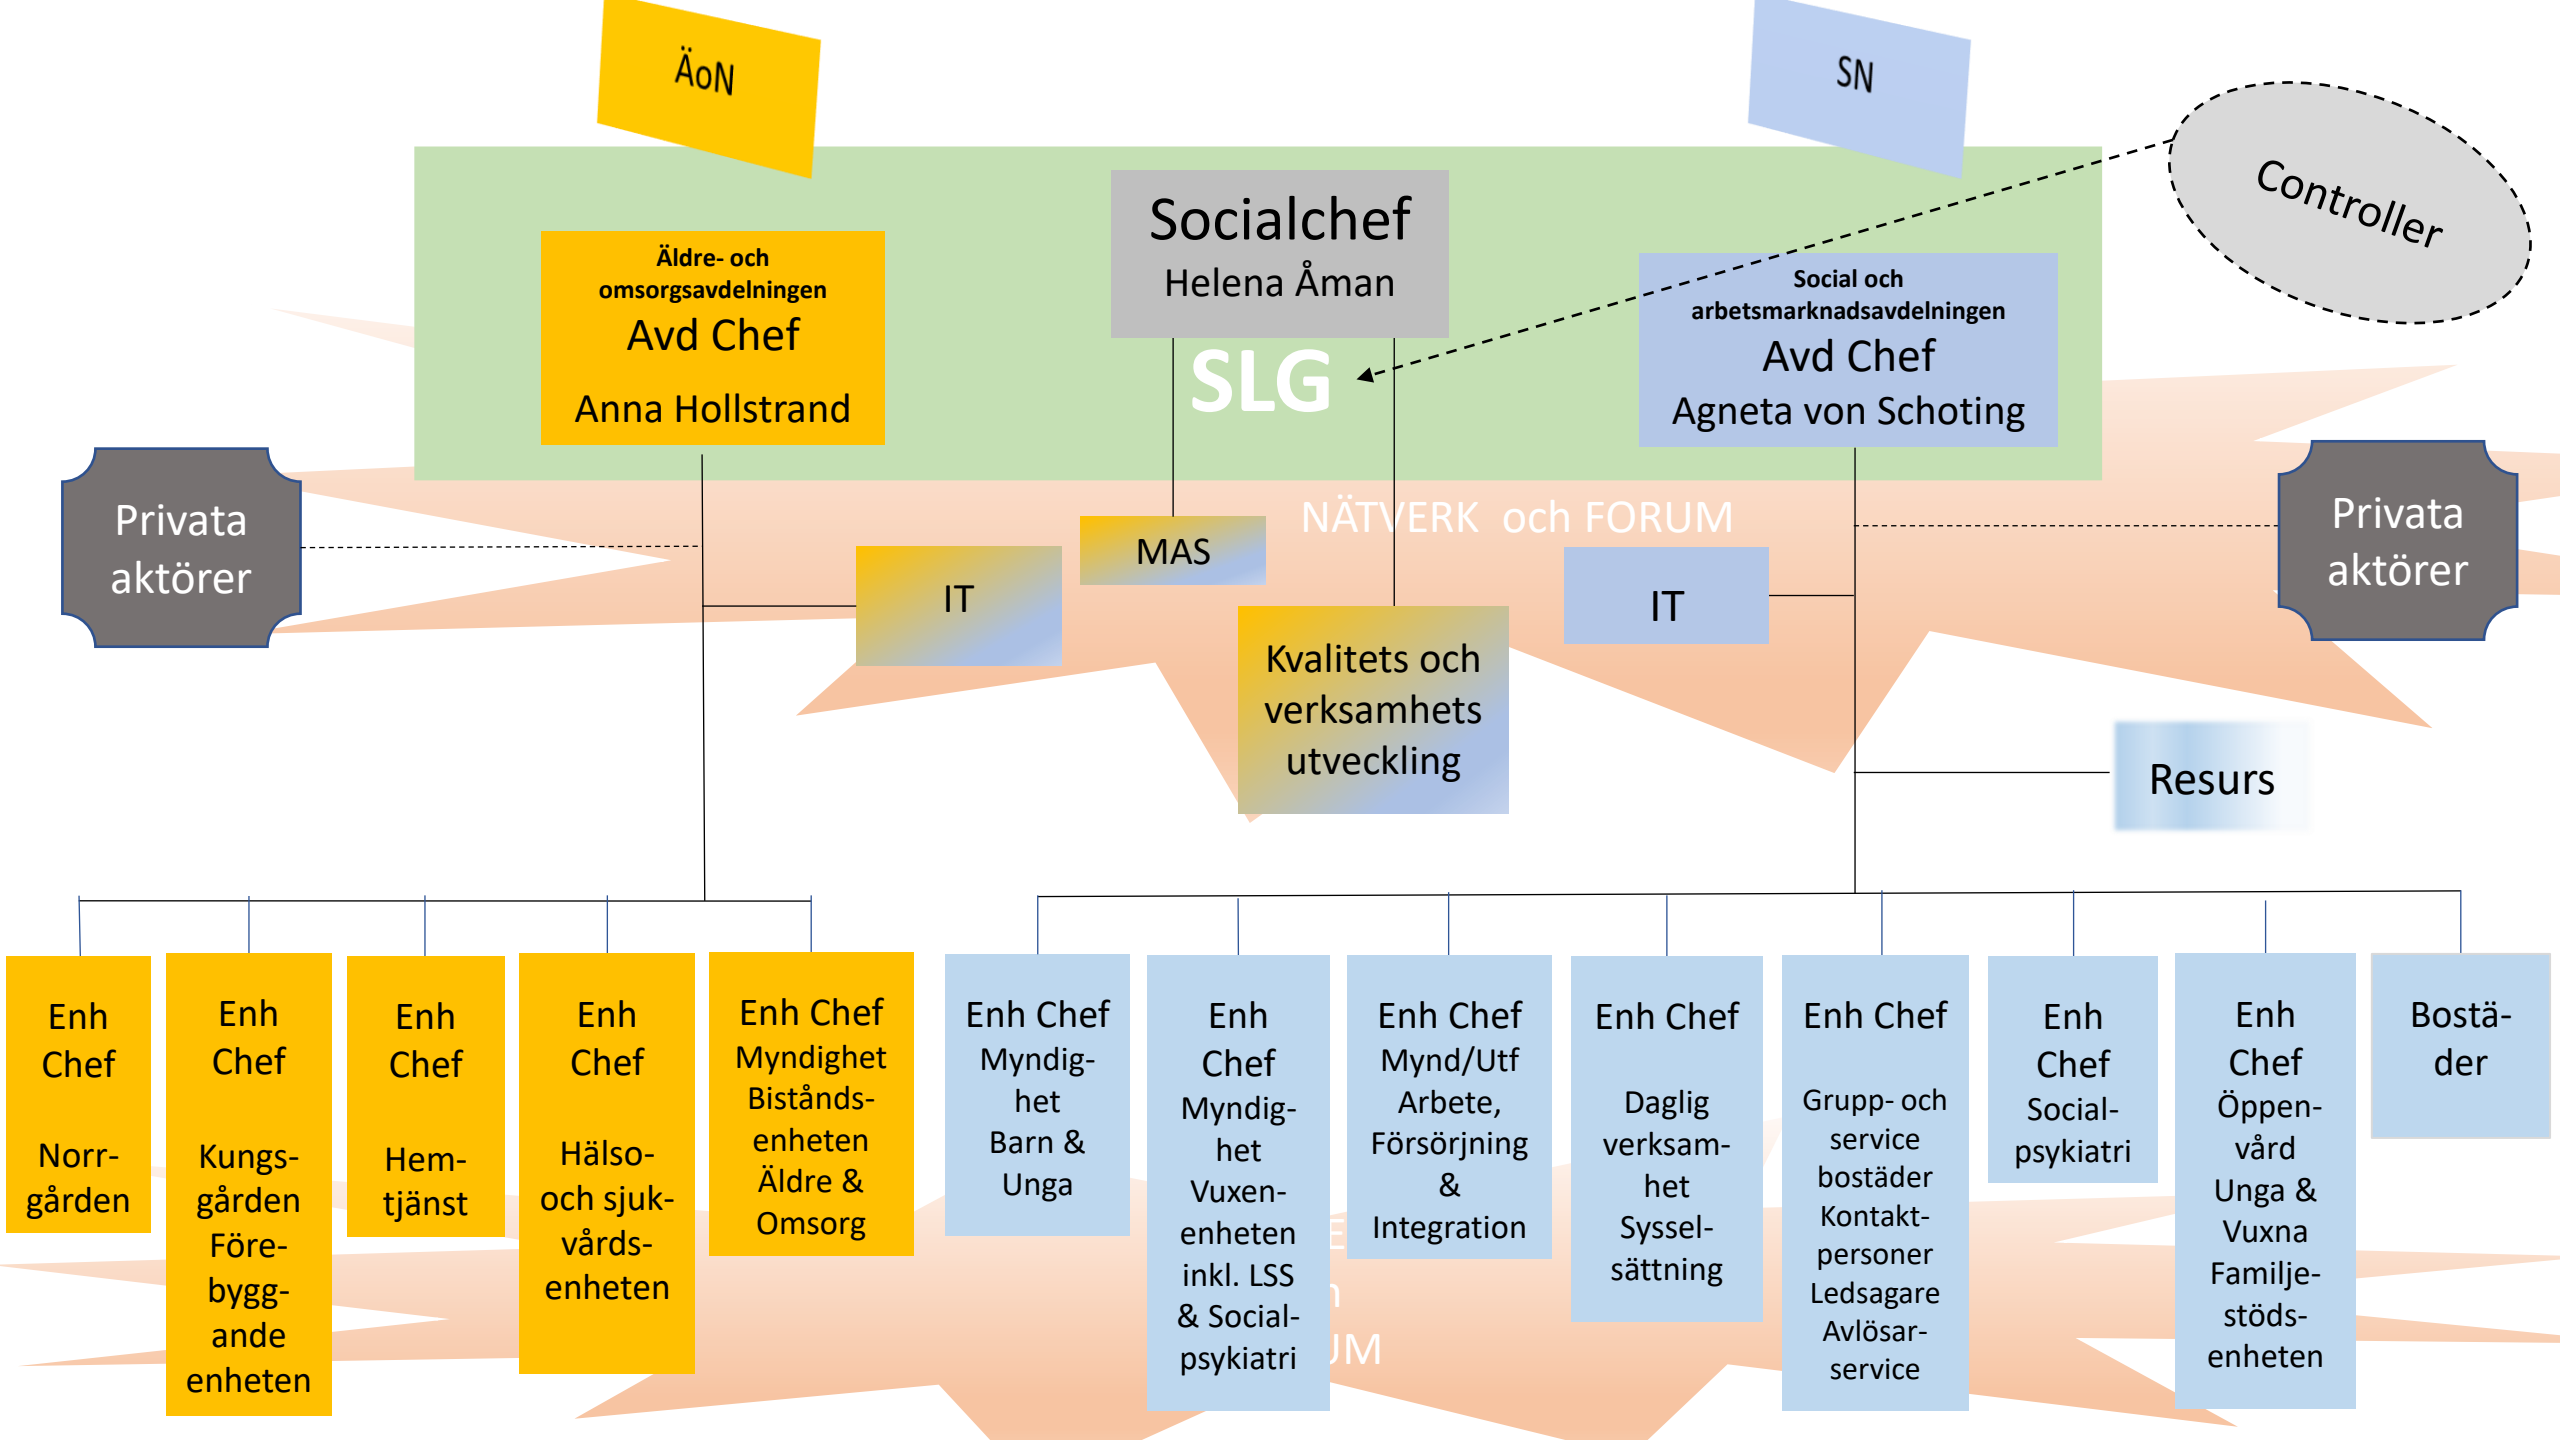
ÄoN

SN

Controller

Äldre- och omsorgsavdelningen
Avd Chef
Anna Hollstrand

Socialchef
Helena Åman

SLG

Social och arbetsmarknadsavdelningen
Avd Chef
Agneta von Schoting

Privata aktörer

MAS

NÄTVERK och FORUM

IT

IT

Privata aktörer

Kvalitets och verksamhets utveckling

Resurs

Enh Chef
Norrgården

Enh Chef
Kungsgården Förebyggande enheten

Enh Chef
Hemtjänst

Enh Chef
Hälso- och sjukvårdsenheten

Enh Chef
Myndighet Biståndsenheten Äldre & Omsorg

Enh Chef
Myndighet Barn & Unga

Enh Chef
Myndighet Vuxenenheten inkl. LSS & Socialpsykiatri

Enh Chef
Mynd/Utf Arbete, Försörjning & Integration

Enh Chef
Daglig verksamhet Sysselsättning

Enh Chef
Grupp- och service bostäder Kontaktpersoner Ledsagare Avlösarservice

Enh Chef
Socialpsykiatri

Enh Chef
Öppenvård Unga & Vuxna Familjestödsenheten

Bostäder